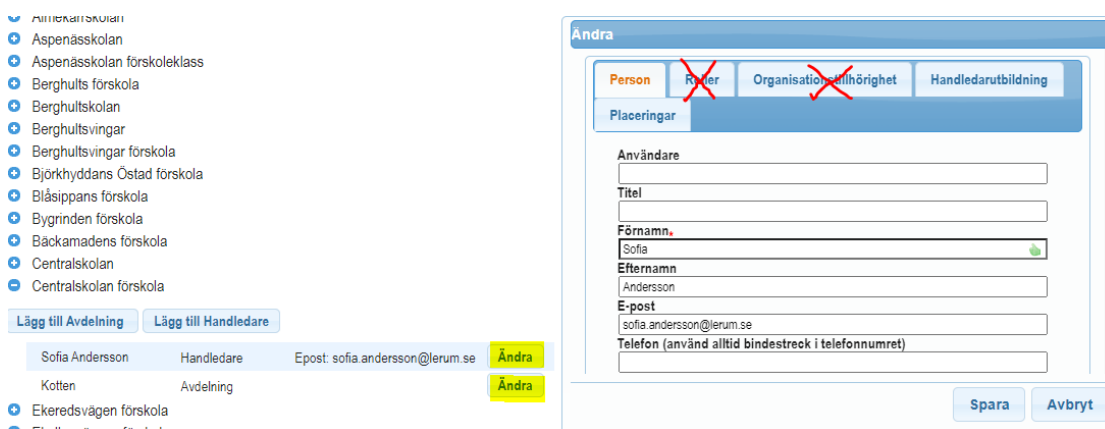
Almekärrskolan
Aspenässkolan
Aspenässkolan förskoleklass
Berghults förskola
Berghultskolan
Berghultsvingar
Berghultsvingar förskola
Björkhyddans Östad förskola
Blåsippans förskola
Bygrinden förskola
Bäckamadens förskola
Centralskolan
Centralskolan förskola

Lägg till Avdelning | Lägg till Handledare

| Sofia Andersson | Handledare | Epost: sofia.andersson@lerum.se | Ändra |
|---|---|---|---|
| Kotten | Avdelning | | Ändra |

Ekeredsvägen förskola
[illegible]

Ändra

Person | Roller | Organisationstillhörighet | Handledarutbildning
Placeringar

Användare

Titel

Förnamn*
Sofia
Efternamn
Andersson
E-post
sofia.andersson@lerum.se
Telefon (använd alltid bindestreck i telefonnumret)

Spara | Avbryt